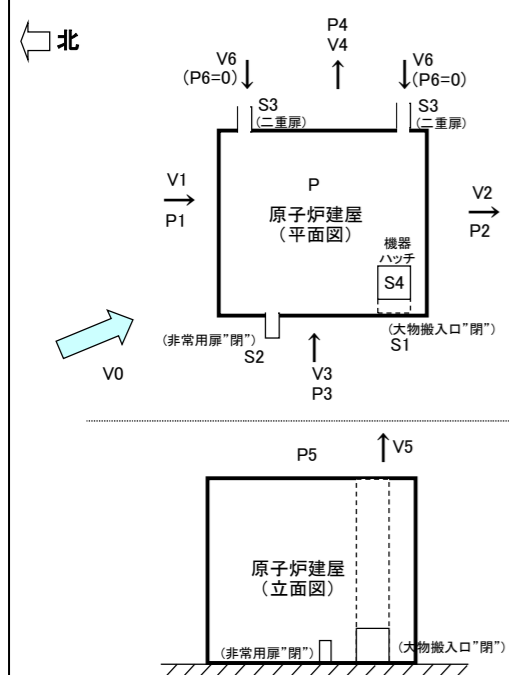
北

P4
V4

V6
(P6=0)

V6
(P6=0)

S3
(二重扉)

S3
(二重扉)

V1
P1

P
原子炉建屋
(平面図)

V2
P2

機器
ハッチ
S4

(非常用扉"閉")
S2

(大物搬入口"閉")
S1

V0

V3
P3

P5

V5

原子炉建屋
(立面図)

(非常用扉"閉")

(大物搬入口"閉")